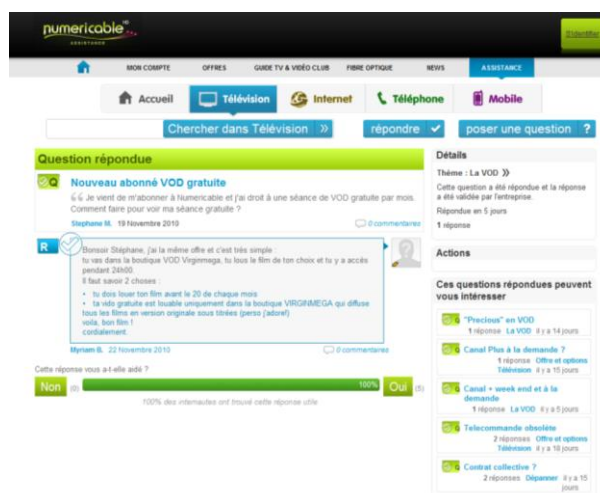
numericable ASSISTANCE

S'identifier

MON COMPTE | OFFRES | GUIDE TV & VIDÉO CLUB | FIBRE OPTIQUE | NEWS | ASSISTANCE

Accueil | Télévision | Internet | Téléphone | Mobile

Chercher dans Télévision »

répondre

poser une question ?

Question répondue

Q

Nouveau abonné VOD gratuite

Je viens de m'abonner à Numericable et j'ai droit à une séance de VOD gratuite par mois. Comment faire pour voir ma séance gratuite ?

Stephane M. 19 Novembre 2010

0 commentaires

R

Bonsoir Stéphane, j'ai la même offre et c'est très simple :
tu vas dans la boutique VOD Virginmega, tu lous le film de ton choix et tu y a accès pendant 24h00.
Il faut savoir 2 choses :

• tu dois louer ton film avant le 20 de chaque mois
• ta vidéo gratuite est louable uniquement dans la boutique VIRGINMEGA qui diffuse tous les films en version originale sous titrées (perso j'adore!)

voila, bon film !
cordialement.

Myriam B. 22 Novembre 2010

0 commentaires

Cette réponse vous a-t-elle aidé ?

Non (0)

100%

Oui (5)

100% des internautes ont trouvé cette réponse utile

Détails

Thème : La VOD »

Cette question a été répondue et la réponse a été validée par l'entreprise.

Répondue en 5 jours

1 réponse

Actions

Ces questions répondues peuvent vous intéresser

"Precious" en VOD
1 réponse La VOD il y a 14 jours

Canal Plus à la demande ?
1 réponse Offre et options Télévision il y a 15 jours

Canal + week end et à la demande
1 réponse La VOD il y a 5 jours

Telecommande obsolète
2 réponses Offre et options Télévision il y a 18 jours

Contrat collective ?
2 réponses Dépanner il y a 15 jours